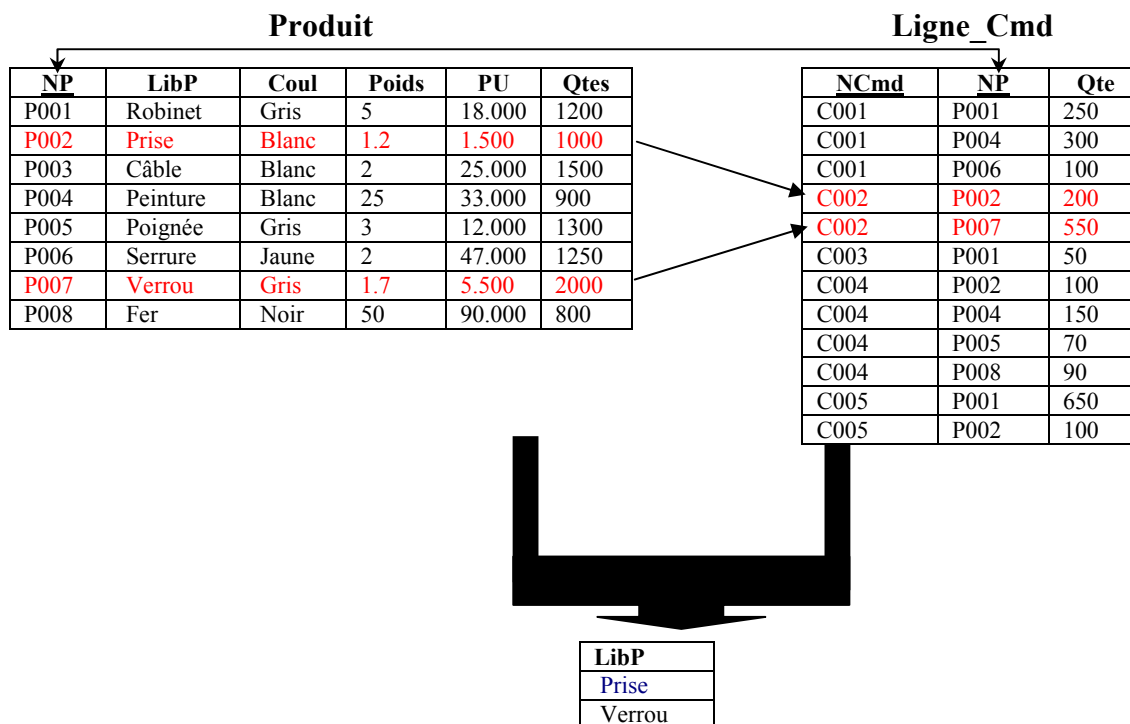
Produit

| NP | LibP | Coul | Poids | PU | Qtes |
|---|---|---|---|---|---|
| P001 | Robinet | Gris | 5 | 18.000 | 1200 |
| P002 | Prise | Blanc | 1.2 | 1.500 | 1000 |
| P003 | Câble | Blanc | 2 | 25.000 | 1500 |
| P004 | Peinture | Blanc | 25 | 33.000 | 900 |
| P005 | Poignée | Gris | 3 | 12.000 | 1300 |
| P006 | Serrure | Jaune | 2 | 47.000 | 1250 |
| P007 | Verrou | Gris | 1.7 | 5.500 | 2000 |
| P008 | Fer | Noir | 50 | 90.000 | 800 |

Ligne_Cmd

| NCmd | NP | Qte |
|---|---|---|
| C001 | P001 | 250 |
| C001 | P004 | 300 |
| C001 | P006 | 100 |
| C002 | P002 | 200 |
| C002 | P007 | 550 |
| C003 | P001 | 50 |
| C004 | P002 | 100 |
| C004 | P004 | 150 |
| C004 | P005 | 70 |
| C004 | P008 | 90 |
| C005 | P001 | 650 |
| C005 | P002 | 100 |

| LibP |
|---|
| Prise |
| Verrou |